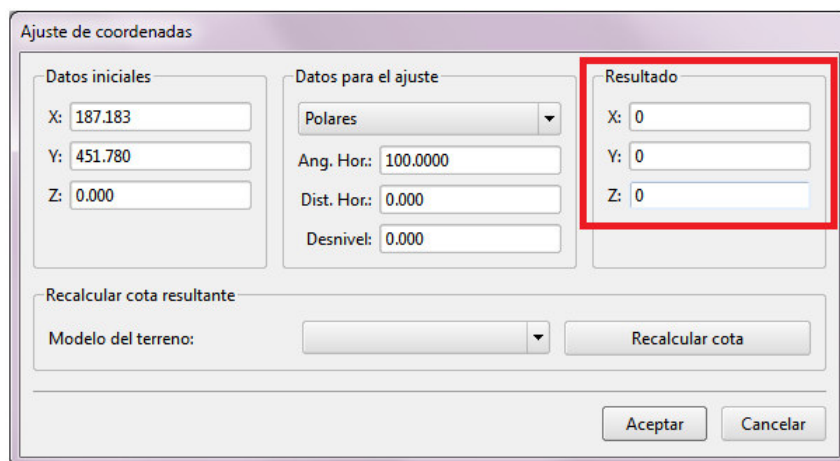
Ajuste de coordenadas

Datos iniciales
X: 187.183
Y: 451.780
Z: 0.000

Datos para el ajuste
Polares
Ang. Hor.: 100.0000
Dist. Hor.: 0.000
Desnivel: 0.000

Resultado
X: 0
Y: 0
Z: 0

Recalcular cota resultante
Modelo del terreno:
Recalcular cota

Aceptar
Cancelar